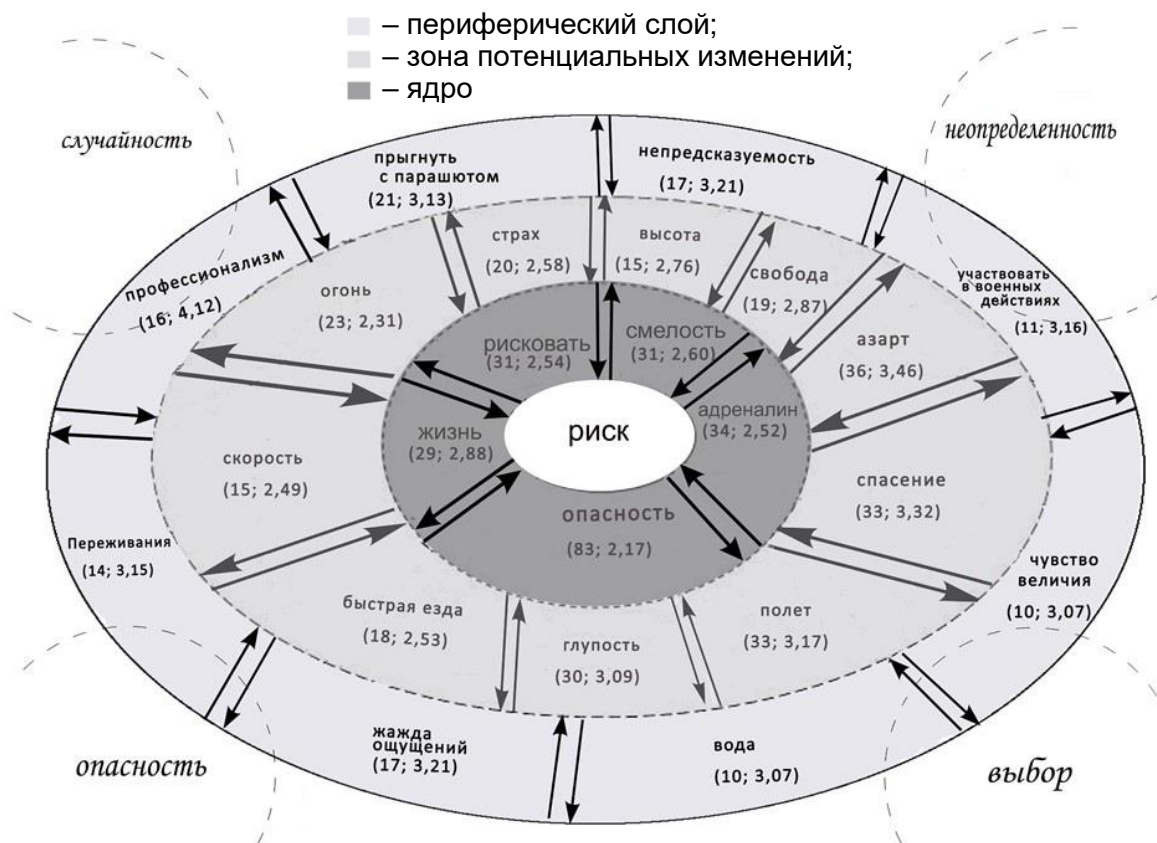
– периферический слой;
– зона потенциальных изменений;
– ядро

случайность

неопределенность

прыгнуть с парашютом (21; 3,13)

непредсказуемость (17; 3,21)

профессионализм (16; 4,12)

страх (20; 2,58)

высота (15; 2,76)

свобода (19; 2,87)

участвовать в военных действиях (11; 3,16)

огонь (23; 2,31)

рисковать (31; 2,54)

смелость (31; 2,60)

азарт (36; 3,46)

жизнь (29; 2,88)

риск

адреналин (34; 2,52)

скорость (15; 2,49)

опасность (83; 2,17)

спасение (33; 3,32)

Переживания (14; 3,15)

быстрая езда (18; 2,53)

глупость (30; 3,09)

полет (33; 3,17)

чувство величия (10; 3,07)

жажда ощущений (17; 3,21)

вода (10; 3,07)

опасность

выбор